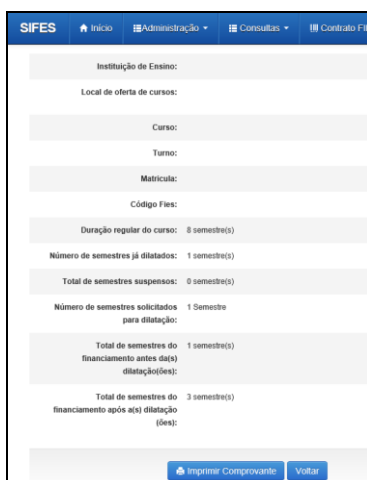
SIFES Início Administração ▾ Consultas ▾ Contrato Fi

| | |
|---|---|
| Instituição de Ensino: | |
| Local de oferta de cursos: | |
| Curso: | |
| Turno: | |
| Matrícula: | |
| Código Fies: | |
| Duração regular do curso: | 8 semestre(s) |
| Número de semestres já dilatados: | 1 semestre(s) |
| Total de semestres suspensos: | 0 semestre(s) |
| Número de semestres solicitados para dilatação: | 1 Semestre |
| Total de semestres do financiamento antes da(s) dilatação(ões): | 1 semestre(s) |
| Total de semestres do financiamento após a(s) dilatação (ões): | 3 semestre(s) |

Imprimir Comprovante Voltar